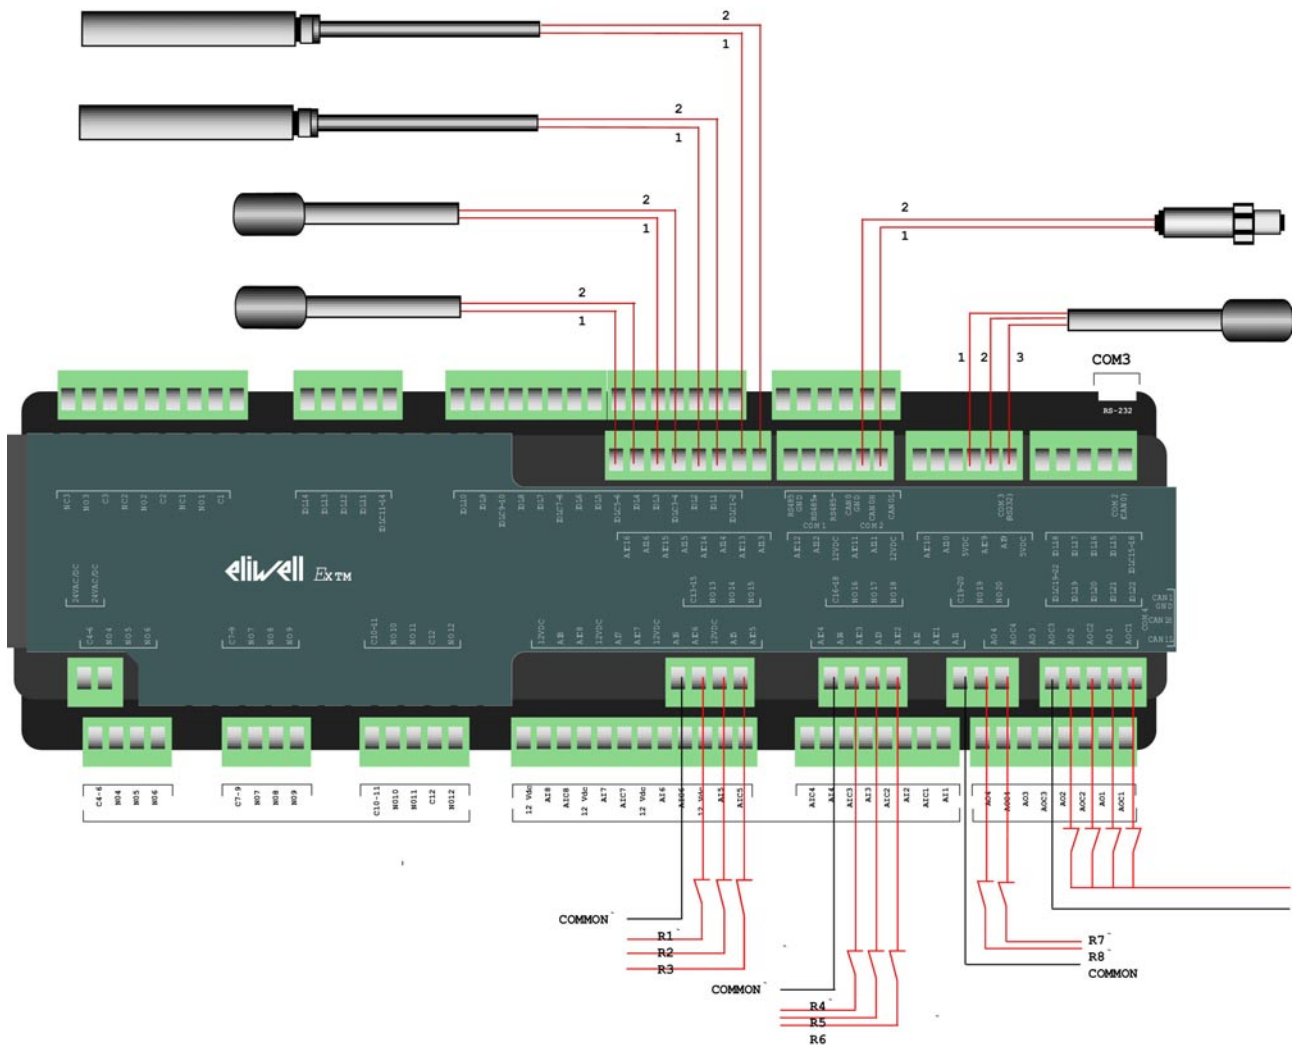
2
1
2
1
2
1
2
1
2
1
1 2 3
COM3
RS-232

NC3 NO3 C3 NC2 NO2 C2 NC1 NO1 C1
DI14 DI13 DI12 DI11 DIC11-14
DI10 DI9 DIC9-10 DI8 DI7 DIC7-8 DI6 DI5 DIC5-6 DI4 DI3 DIC3-4 DI2 DI1 DIC1-2
RS485 GND RS485+ RS485- CAN GND CAN H CAN L
COM 1 COM 2
COM 3 (RS232) COM 2 (CAN)
AIC16 AI16 AIC15 AI15 AIC14 AI14 AIC13 AI13
AIC12 AI12 12VDC AIC11 AI11 12VDC
AIC10 AI10 5VDC AIC9 AI9 5VDC
DI18 DI17 DI16 DI15 DIC15-18
eliwell EXTM
24VAC/DC 24VAC/DC
C13-15 NO13 NO14 NO15
C16-18 NO16 NO17 NO18
C19-20 NO19 NO20
DIC19-22 DI19 DI20 DI21 DI22
CAN1 GND CAN1H CAN1L
C4-6 NO4 NO5 NO6
C7-9 NO7 NO8 NO9
C10-11 NO10 NO11 C12 NO12
12VDC AI8 AIC8 12VDC AI7 AIC7 12VDC AI6 AIC6 12VDC AI5 AIC5
AIC4 AI4 AIC3 AI3 AIC2 AI2 AIC1 AI1
AO4 AOC4 AOC3 AO3 AO2 AOC2 AO1 AOC1

C4-6 NO4 NO5 NO6
C7-9 NO7 NO8 NO9
C10-11 NO10 NO11 C12 NO12
12 Vdc AI8 AIC8 12 Vdc AI7 AIC7 12 Vdc AI6 AIC6 12 Vdc AI5 AIC5
AIC4 AI4 AIC3 AI3 AIC2 AI2 AIC1 AI1
AO4 AOC4 AO3 AOC3 AO2 AOC2 AO1 AOC1

COMMON
R1
R2
R3
COMMON
R4
R5
R6
R7
R8
COMMON